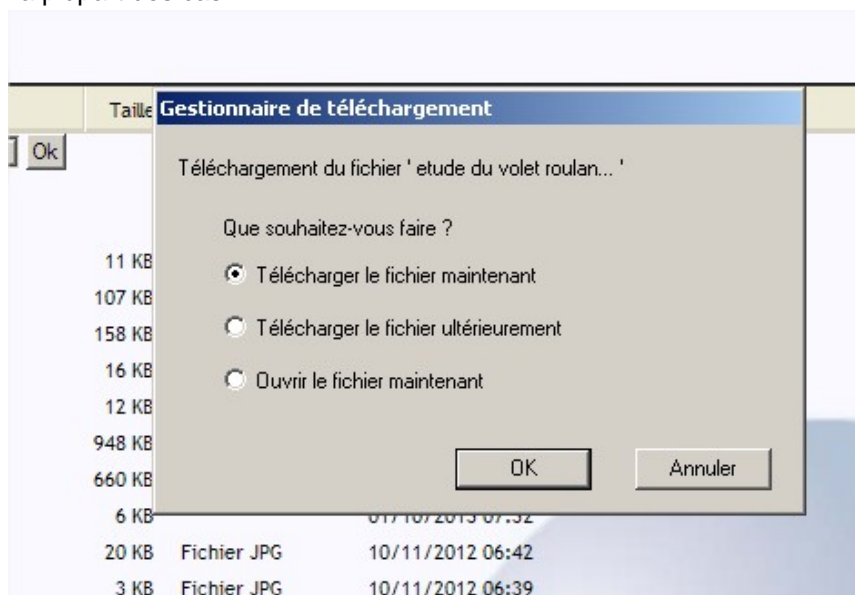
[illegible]

Taille

Ok

Gestionnaire de téléchargement

Téléchargement du fichier ' etude du volet roulan... '

Que souhaitez-vous faire ?

Télécharger le fichier maintenant

Télécharger le fichier ultérieurement

Ouvrir le fichier maintenant

OK

Annuler

11 KB
107 KB
158 KB
16 KB
12 KB
948 KB
660 KB
6 KB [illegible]
20 KB Fichier JPG 10/11/2012 06:42
3 KB Fichier JPG 10/11/2012 06:39